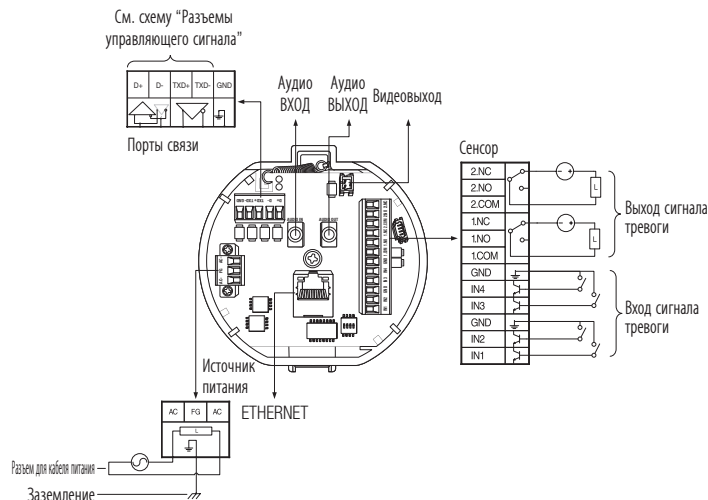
См. схему "Разъемы управляющего сигнала"

| D+ | D- | TXD+ | TXD- | GND |
|---|---|---|---|---|

Порты связи

Аудио ВХОД

Аудио ВЫХОД

Видеовыход

Сенсор

| 2.NC |
|---|
| 2.NO |
| 2.COM |
| 1.NC |
| 1.NO |
| 1.COM |
| GND |
| IN4 |
| IN3 |
| GND |
| IN2 |
| IN1 |

L

L

Выход сигнала тревоги

Вход сигнала тревоги

Источник питания

ETHERNET

| AC | FG | AC |
|---|---|---|

L

Разъем для кабеля питания

Заземление